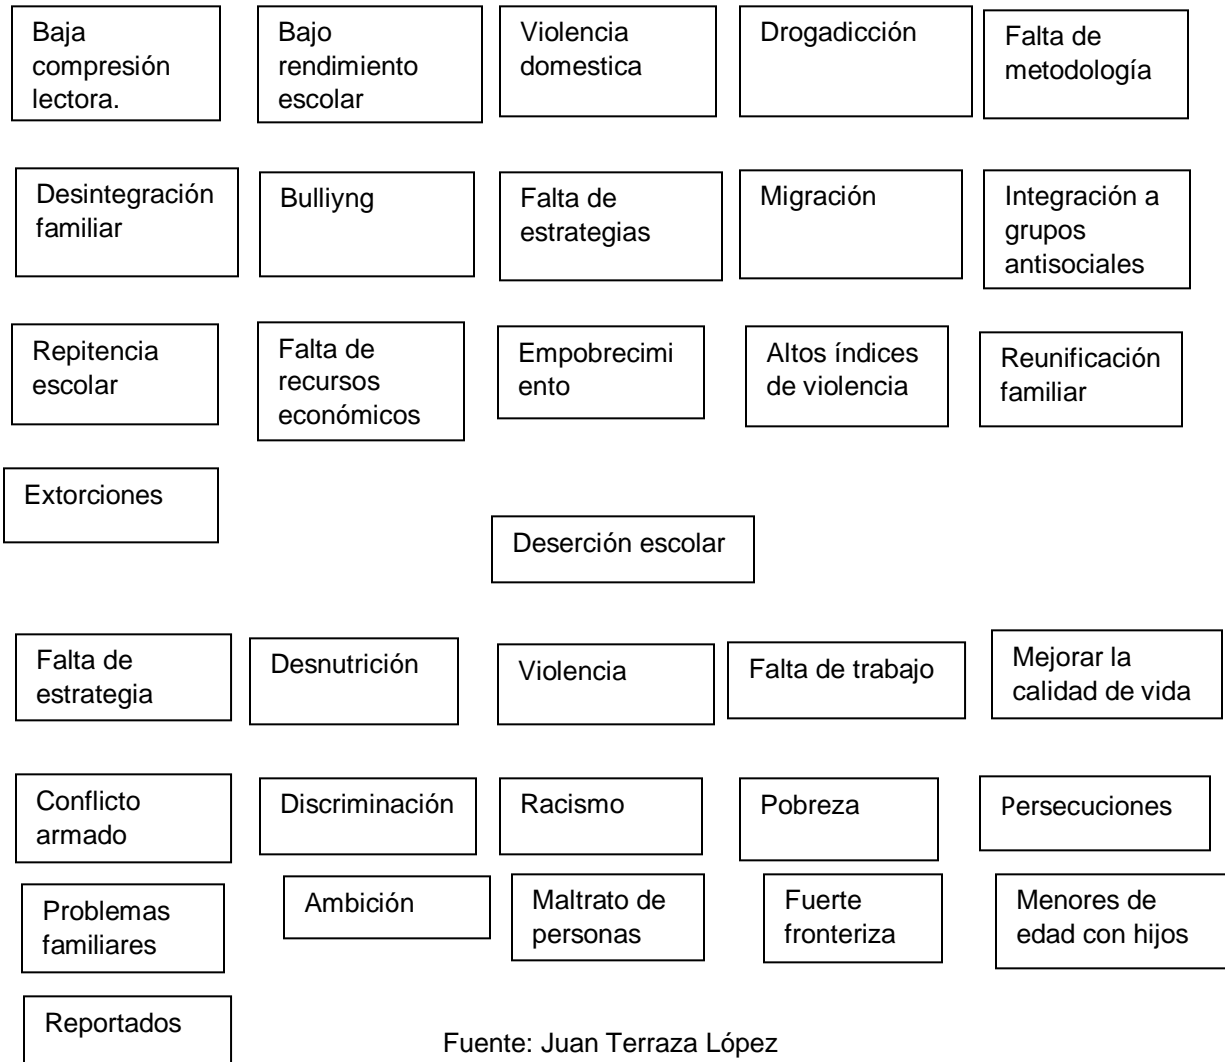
Baja compresión lectora.

Bajo rendimiento escolar

Violencia domestica

Drogadicción

Falta de metodología

Desintegración familiar

Bulliyng

Falta de estrategias

Migración

Integración a grupos antisociales

Repitencia escolar

Falta de recursos económicos

Empobrecimi ento

Altos índices de violencia

Reunificación familiar

Extorciones

Deserción escolar

Falta de estrategia

Desnutrición

Violencia

Falta de trabajo

Mejorar la calidad de vida

Conflicto armado

Discriminación

Racismo

Pobreza

Persecuciones

Problemas familiares

Ambición

Maltrato de personas

Fuerte fronteriza

Menores de edad con hijos

Reportados

Fuente: Juan Terraza López